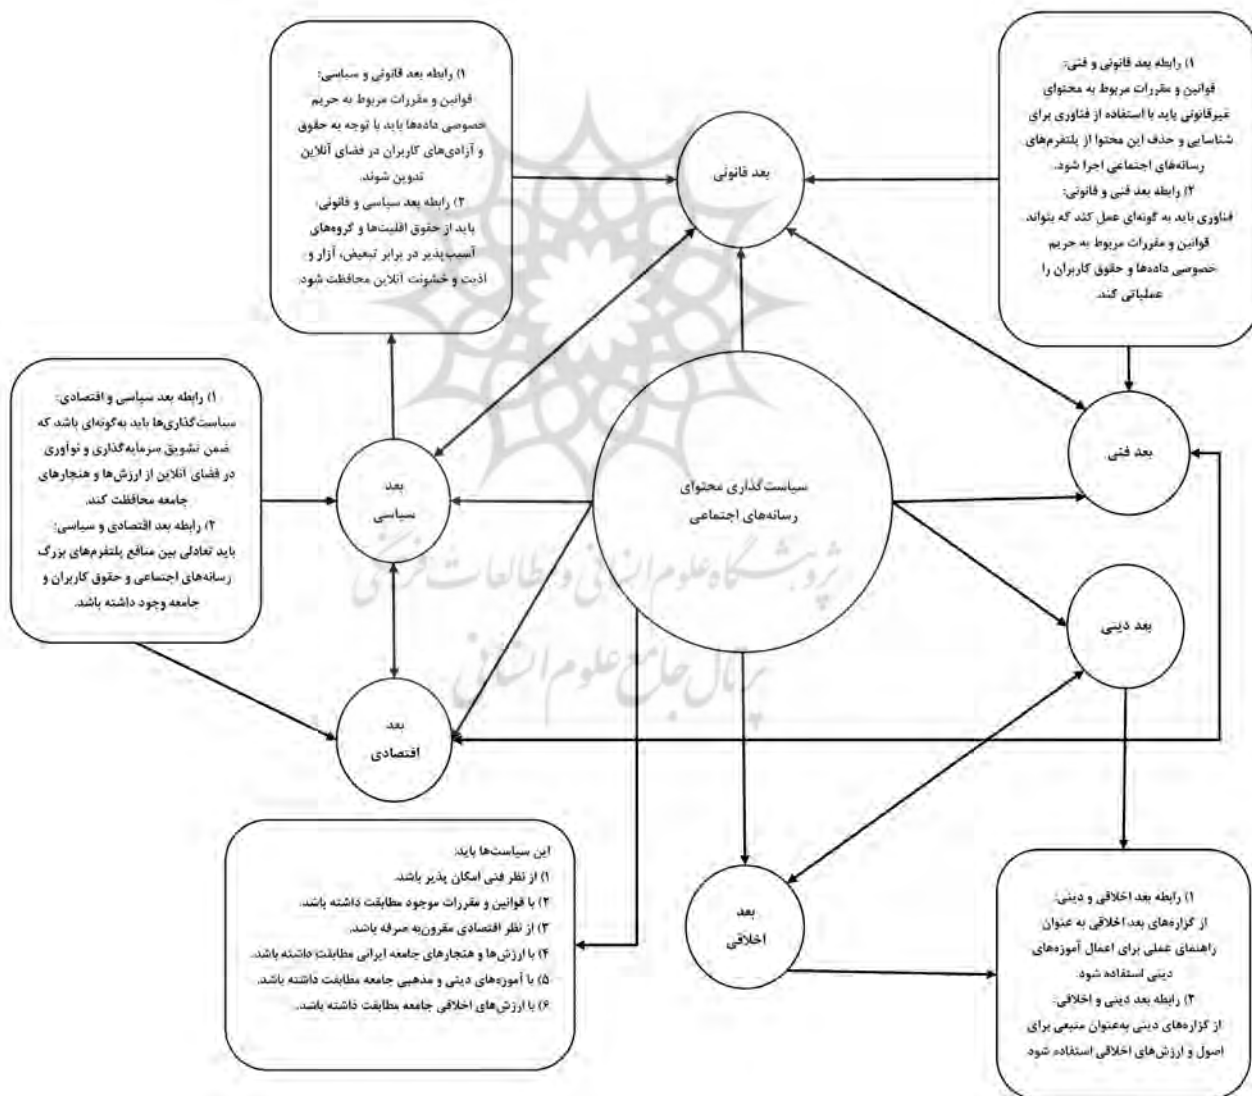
۱) رابطه بعد قانونی و سیاسی:
قوانین و مقررات مربوط به حریم خصوصی داده‌ها باید با توجه به حقوق و آزادی‌های کاربران در فضای آنلاین تدوین شوند.
۲) رابطه بعد سیاسی و قانونی:
باید از حقوق اقلیت‌ها و گروه‌های آسیب‌پذیر در برابر تبعیض، آزار و اذیت و خشونت آنلاین محافظت شود.

۱) رابطه بعد قانونی و فنی:
قوانین و مقررات مربوط به محتوای غیرقانونی باید با استفاده از فناوری برای شناسایی و حذف این محتوا از پلتفرم‌های رسانه‌های اجتماعی اجرا شود.
۲) رابطه بعد فنی و قانونی:
فناوری باید به گونه‌ای عمل کند که بتواند قوانین و مقررات مربوط به حریم خصوصی داده‌ها و حقوق کاربران را عملیاتی کند.

بعد قانونی

۱) رابطه بعد سیاسی و اقتصادی:
سیاست‌گذاری‌ها باید به‌گونه‌ای باشد که ضمن تشویق سرمایه‌گذاری و نوآوری در فضای آنلاین از ارزش‌ها و هنجارهای جامعه محافظت کند.
۲) رابطه بعد اقتصادی و سیاسی:
باید تعادلی بین منافع پلتفرم‌های بزرگ رسانه‌های اجتماعی و حقوق کاربران و جامعه وجود داشته باشد.

بعد سیاسی

سیاست‌گذاری محتوای رسانه‌های اجتماعی

بعد فنی

بعد دینی

بعد اقتصادی

این سیاست‌ها باید:
۱) از نظر فنی امکان پذیر باشند.
۲) با قوانین و مقررات موجود مطابقت داشته باشد.
۳) از نظر اقتصادی مقرون‌به صرفه باشد.
۴) با ارزش‌ها و هنجارهای جامعه ایرانی مطابقت داشته باشد.
۵) با آموزه‌های دینی و مذهبی جامعه مطابقت داشته باشد.
۶) با ارزش‌های اخلاقی جامعه مطابقت داشته باشد.

بعد اخلاقی

۱) رابطه بعد اخلاقی و دینی:
از گزاره‌های بعد اخلاقی به عنوان راهنمای عملی برای اعمال آموزه‌های دینی استفاده شود.
۲) رابطه بعد دینی و اخلاقی:
از گزاره‌های دینی به‌عنوان منبعی برای اصول و ارزش‌های اخلاقی استفاده شود

پژوهشگاه علوم انسانی و مطالعات فرهنگی
پرتال جامع علوم انسانی